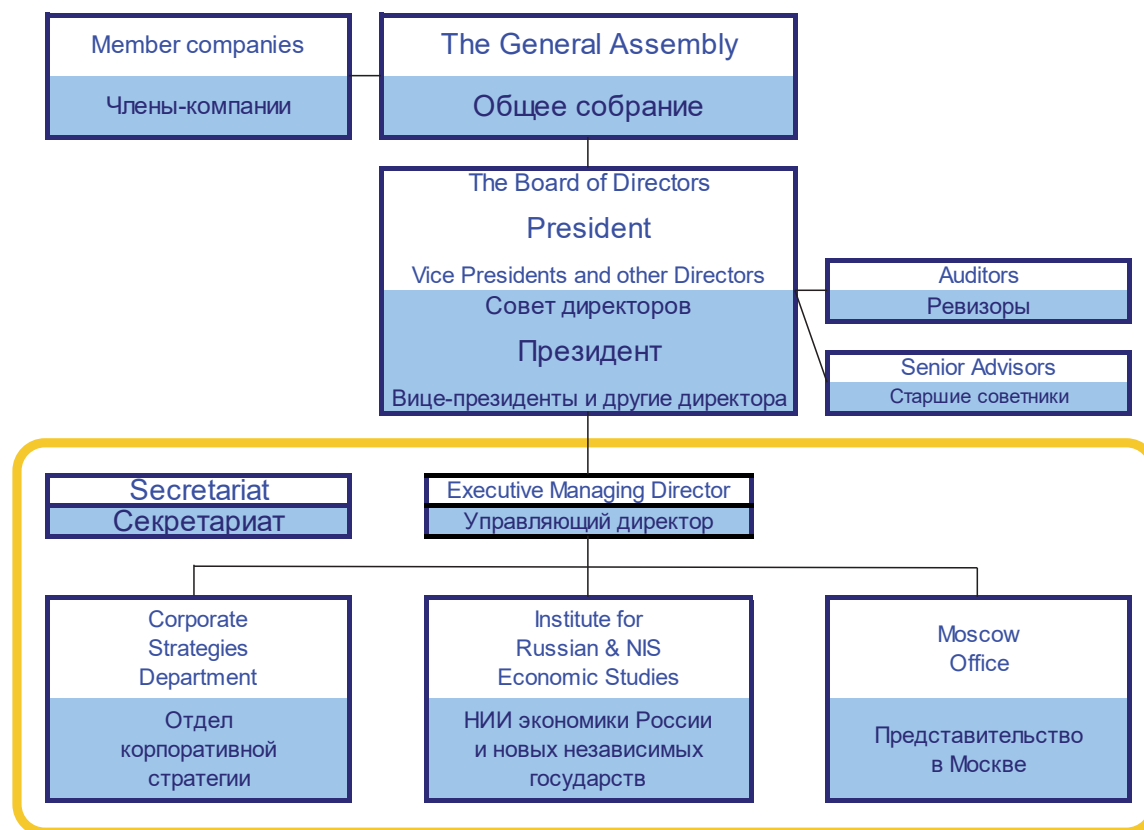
Member companies
Члены-компании

The General Assembly
Общее собрание

The Board of Directors
President
Vice Presidents and other Directors
Совет директоров
Президент
Вице-президенты и другие директора

Auditors
Ревизоры

Senior Advisors
Старшие советники

Secretariat
Секретариат

Executive Managing Director
Управляющий директор

Corporate Strategies Department
Отдел корпоративной стратегии

Institute for Russian & NIS Economic Studies
НИИ экономики России и новых независимых государств

Moscow Office
Представительство в Москве